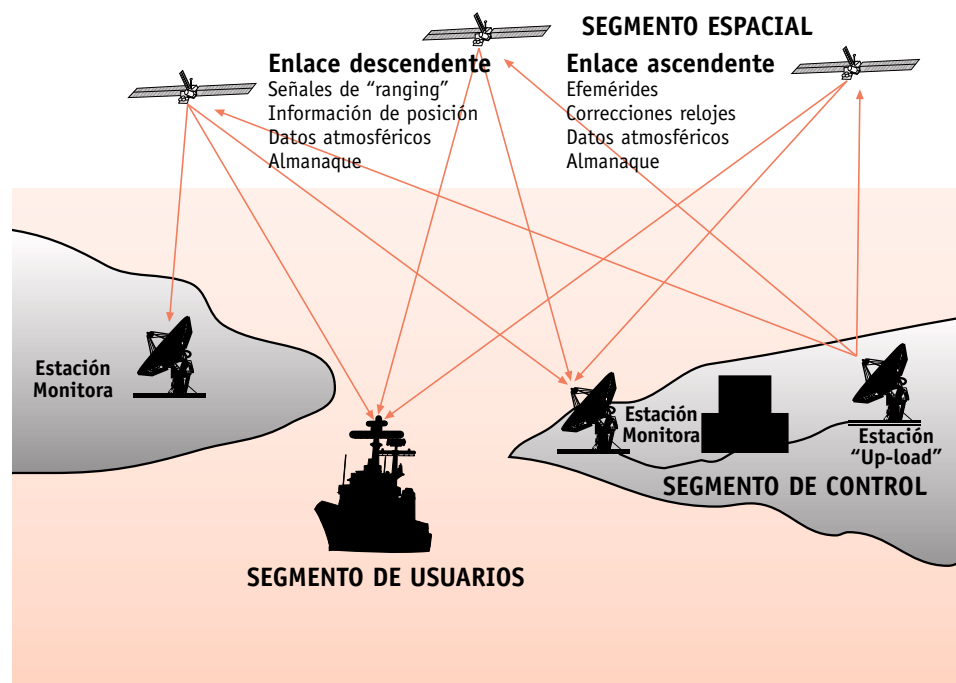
SEGMENTO ESPACIAL

Enlace descendente
Señales de "ranging"
Información de posición
Datos atmosféricos
Almanaque

Enlace ascendente
Efemérides
Correcciones relojes
Datos atmosféricos
Almanaque

Estación Monitora

Estación Monitora

Estación "Up-load"

SEGMENTO DE CONTROL

SEGMENTO DE USUARIOS